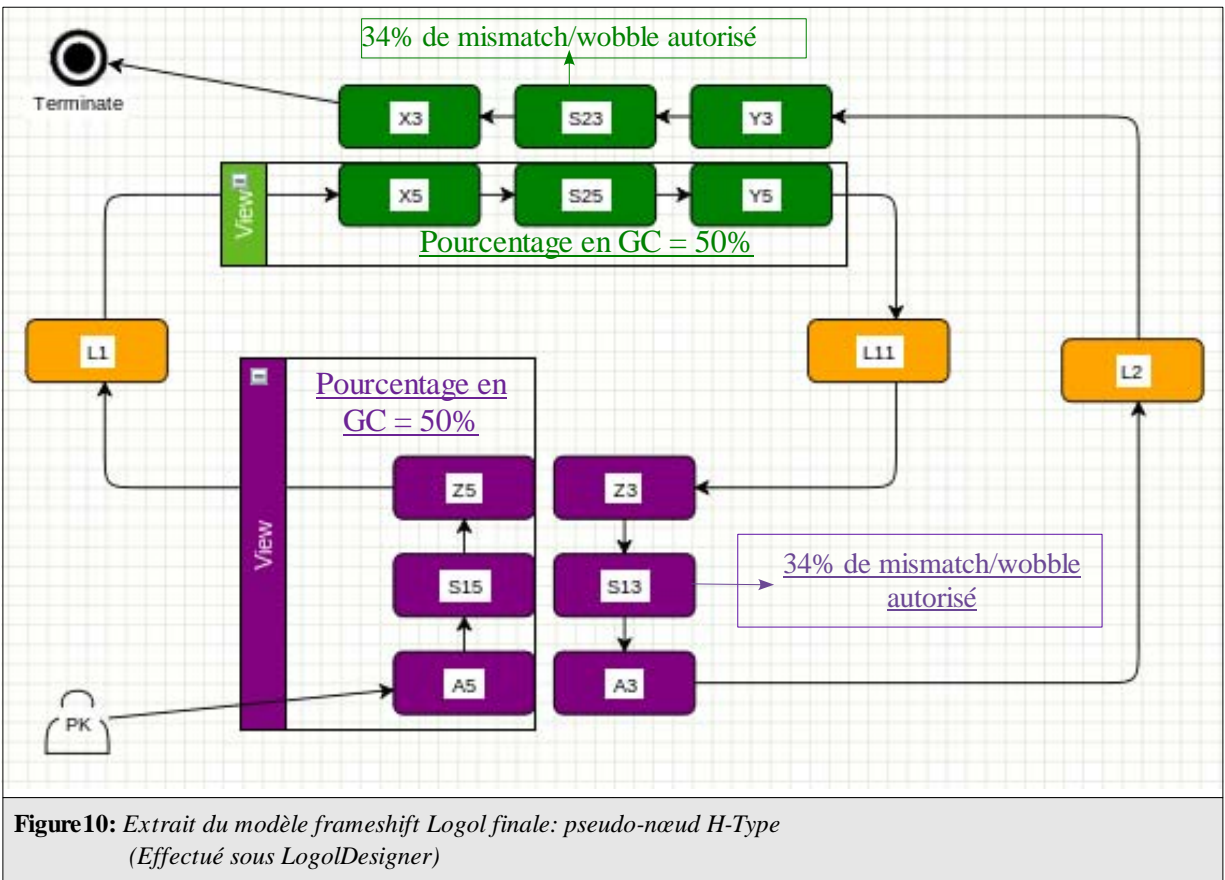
34% de mismatch/wobble autorisé

Terminate

X3

S23

Y3

View

X5

S25

Y5

Pourcentage en GC = 50%

L1

L11

L2

View

Pourcentage en GC = 50%

Z5

Z3

S15

S13

34% de mismatch/wobble autorisé

A5

A3

PK

**Figure10:** *Extrait du modèle frameshift Logol finale: pseudo-nœud H-Type (Effectué sous LogolDesigner)*